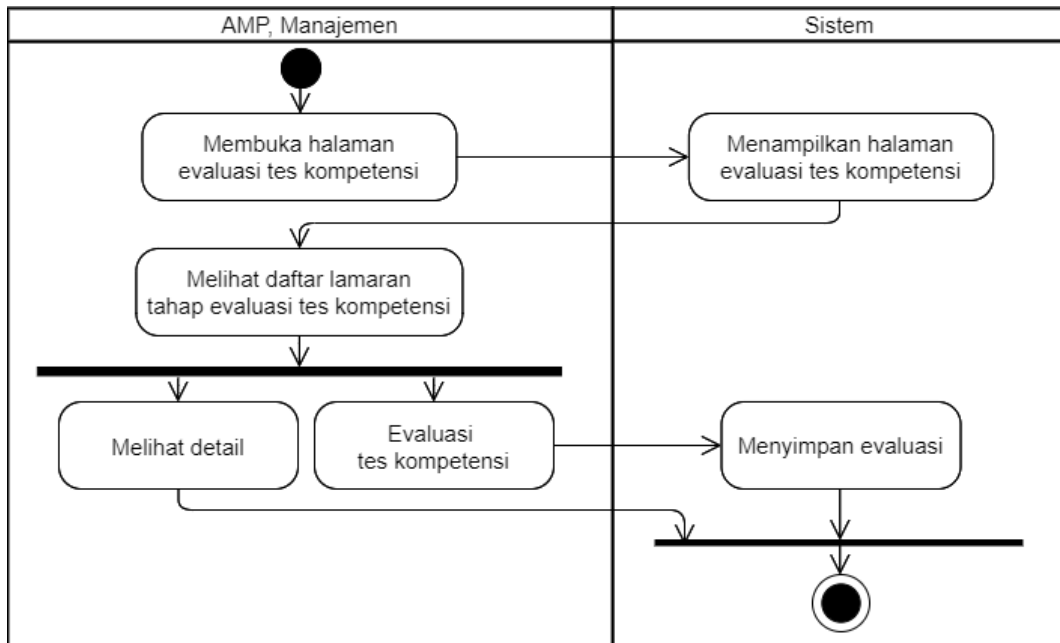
AMP, Manajemen

Sistem

Membuka halaman evaluasi tes kompetensi

Menampilkan halaman evaluasi tes kompetensi

Melihat daftar lamaran tahap evaluasi tes kompetensi

Melihat detail

Evaluasi tes kompetensi

Menyimpan evaluasi